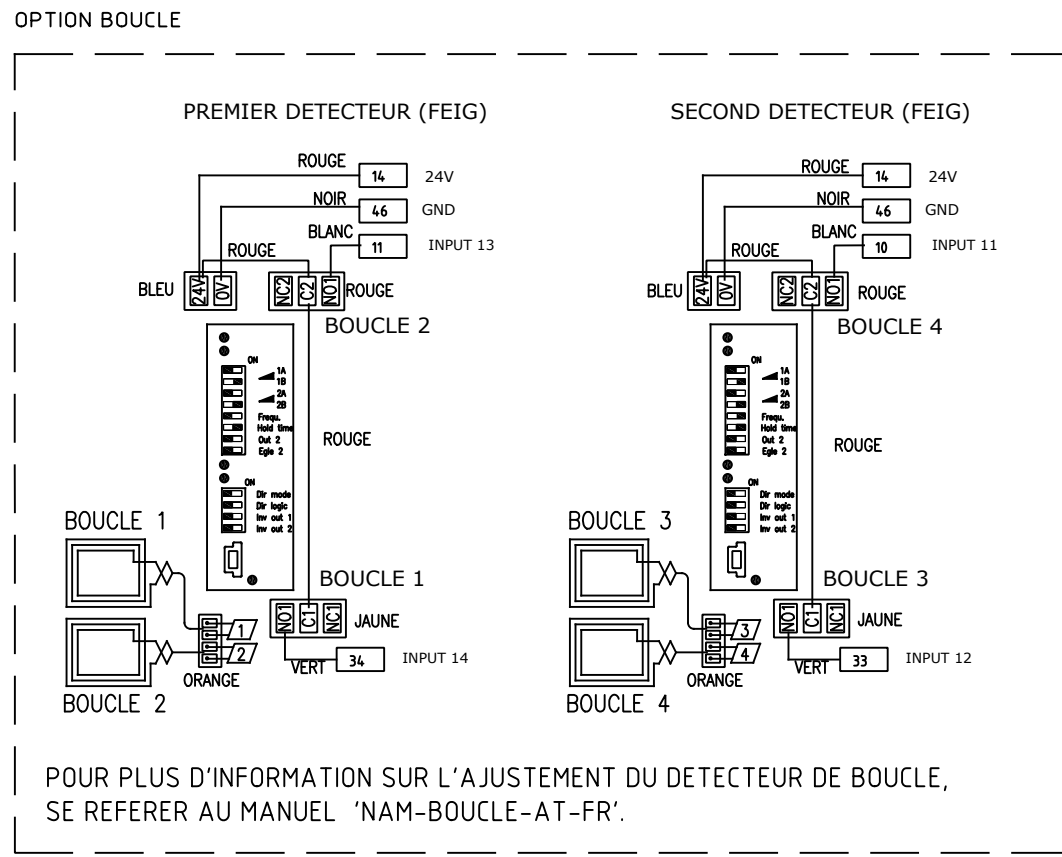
OPTION BOUCLE

PREMIER DETECTEUR (FEIG)

ROUGE 14 24V
NOIR 46 GND
BLANC 11 INPUT 13
ROUGE
BLEU 24V 0V NC2 C2 NO1 ROUGE
BOUCLE 2

ON
1A
1B
2A
2B
Frequ.
Hold time
Out 2
Egle 2
ROUGE
ON
Dir mode
Dir logic
Inv out 1
Inv out 2

BOUCLE 1
BOUCLE 1
NO1 C1 NC1 JAUNE
1
2
VERT 34 INPUT 14
ORANGE
BOUCLE 2

SECOND DETECTEUR (FEIG)

ROUGE 14 24V
NOIR 46 GND
BLANC 10 INPUT 11
ROUGE
BLEU 24V 0V NC2 C2 NO1 ROUGE
BOUCLE 4

ON
1A
1B
2A
2B
Frequ.
Hold time
Out 2
Egle 2
ROUGE
ON
Dir mode
Dir logic
Inv out 1
Inv out 2

BOUCLE 3
BOUCLE 3
NO1 C1 NC1 JAUNE
3
4
VERT 33 INPUT 12
ORANGE
BOUCLE 4

POUR PLUS D'INFORMATION SUR L'AJUSTEMENT DU DETECTEUR DE BOUCLE, SE REFERER AU MANUEL 'NAM-BOUCLE-AT-FR'.